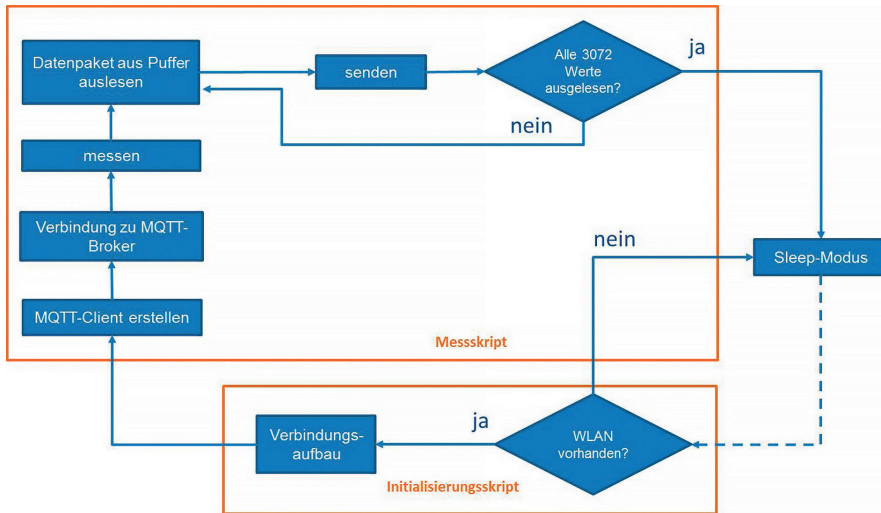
Datenpaket aus Puffer auslesen

senden

Alle 3072 Werte ausgelesen?

ja

nein

messen

Verbindung zu MQTT-Broker

MQTT-Client erstellen

nein

Sleep-Modus

Messskript

Verbindungsaufbau

ja

WLAN vorhanden?

Initialisierungsskript